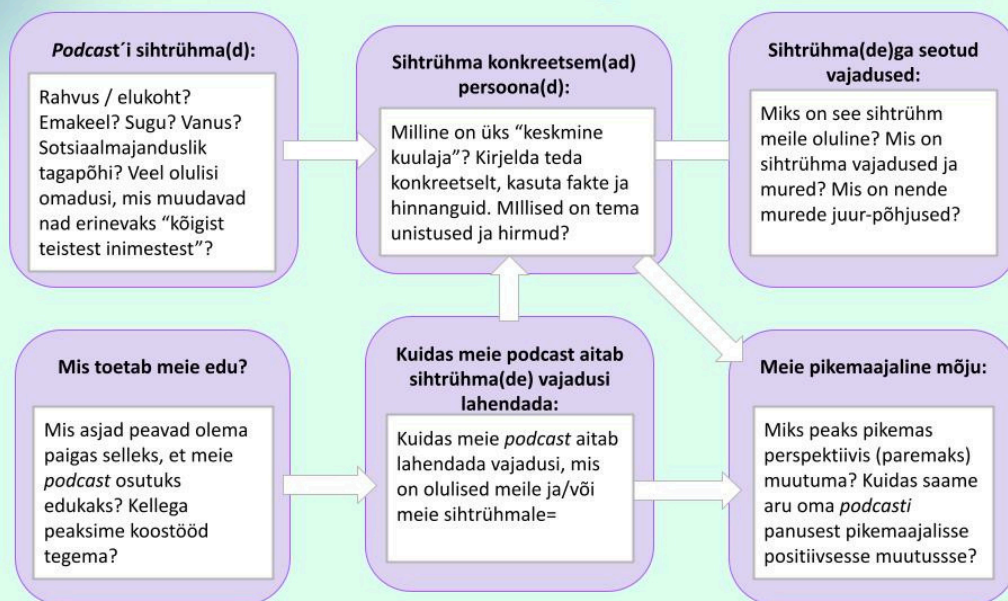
Podcast´i sihtrühma(d):

Rahvus / elukoht? Emakeel? Sugu? Vanus? Sotsiaalmajanduslik tagapõhi? Veel olulisi omadusi, mis muudavad nad erinevaks "kõigist teistest inimestest"?

Sihtrühma konkreetsem(ad) persoona(d):

Milline on üks "keskmine kuulaja"? Kirjelda teda konkreetselt, kasuta fakte ja hinnanguid. MIllised on tema unistused ja hirmud?

Sihtrühma(de)ga seotud vajadused:

Miks on see sihtrühm meile oluline? Mis on sihtrühma vajadused ja mured? Mis on nende murede juur-põhjused?

Mis toetab meie edu?

Mis asjad peavad olema paigas selleks, et meie podcast osutuks edukaks? Kellega peaksime koostööd tegema?

Kuidas meie podcast aitab sihtrühma(de) vajadusi lahendada:

Kuidas meie podcast aitab lahendada vajadusi, mis on olulised meile ja/või meie sihtrühmale=

Meie pikemaajaline mõju:

Miks peaks pikemas perspektiivis (paremaks) muutuma? Kuidas saame aru oma podcasti panusest pikemaajalisse positiivsesse muutussse?